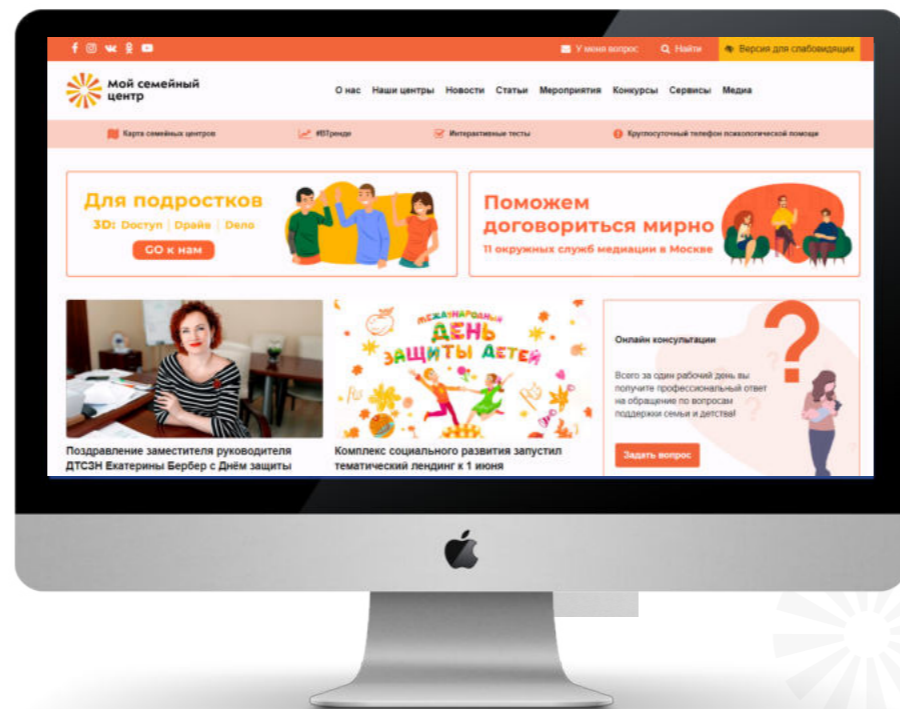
У меня вопрос Найти Версия для слабовидящих

Мой семейный центр

О нас Наши центры Новости Статьи Мероприятия Конкурсы Сервисы Медиа

Карта семейных центров #ВТренде Интерактивные тесты Круглосуточный телефон психологической помощи

Для подростков

3D: Доступ | Драйв | Дело

GO к нам

Поможем договориться мирно

11 окружных служб медиации в Москве

МЕЖДУНАРОДНЫЙ ДЕНЬ ЗАЩИТЫ ДЕТЕЙ

Онлайн консультации

Всего за один рабочий день вы получите профессиональный ответ на обращение по вопросам поддержки семьи и детства!

Задать вопрос

Поздравление заместителя руководителя ДТСЗН Екатерины Бербер с Днём защиты

Комплекс социального развития запустил тематический лендинг к 1 июня